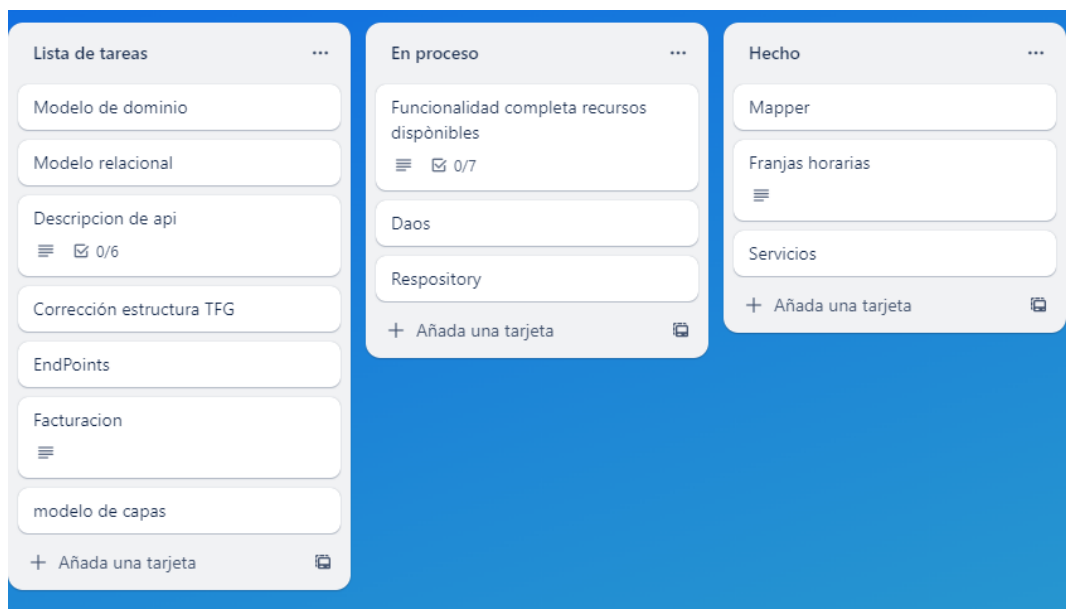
Lista de tareas ...

Modelo de dominio

Modelo relacional

Descripcion de api
0/6

Corrección estructura TFG

EndPoints

Facturacion

modelo de capas

+ Añada una tarjeta

En proceso ...

Funcionalidad completa recursos dispònibles
0/7

Daos

Respository

+ Añada una tarjeta

Hecho ...

Mapper

Franjas horarias

Servicios

+ Añada una tarjeta